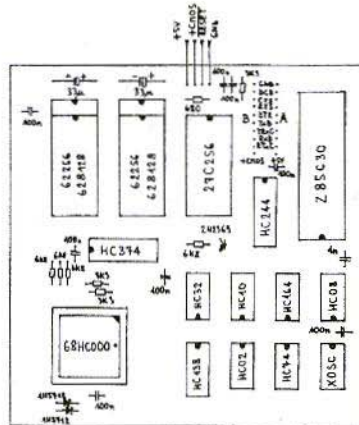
+5V
+CMOS
RESET
GND
33µ
33µ
100n
62256
628128
62256
628128
470Ω
27C256
100n
1K5
B
A
+CMOS
HC244
Z85C30
HC374
100n
6K8
6K8
2N3565
6K8
1K5
1K5
100n
68HC000
HC32
HC10
HC164
HC08
4n
100n
HC138
HC02
HC74
XOSC
1N5712
1N5712
10µ